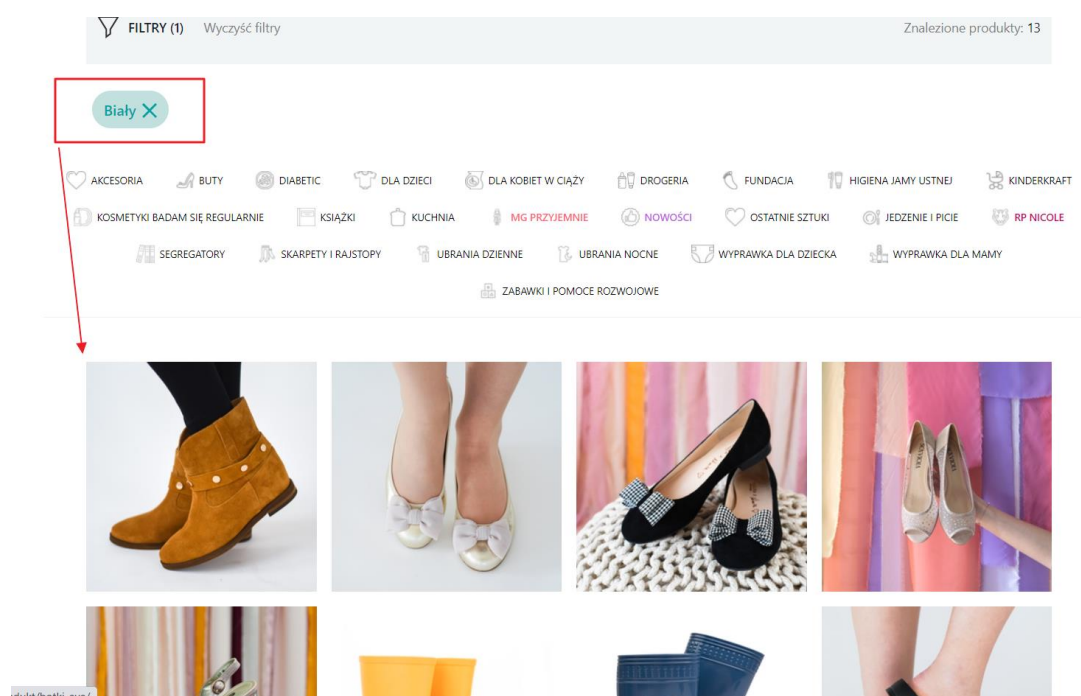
FILTRY (1) Wyczyść filtry

Znalezione produkty: 13

Biały ✕

AKCESORIA BUTY DIABETIC DLA DZIECI DLA KOBIET W CIĄŻY DROGERIA FUNDACJA HIGIENA JAMY USTNEJ KINDERKRAFT KOSMETYKI BADAM SIĘ REGULARNIE KSIĄŻKI KUCHNIA MG PRZYJEMNIE NOWOŚCI OSTATNIE SZTUKI JEDZENIE I PICIE RP NICOLE SEGREGATORY SKARPETY I RAJSTOPY UBRANIA DZIENNE UBRANIA NOCNE WYPRAWKA DLA DZIECKA WYPRAWKA DLA MAMY ZABAWKI I POMOCE ROZWOJOWE

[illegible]dukt/botki-ava/